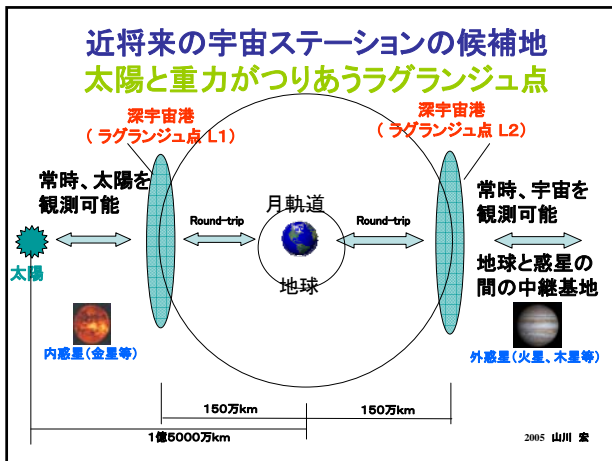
近将来の宇宙ステーションの候補地
太陽と重力がつりあうラグランジュ点

深宇宙港
（ラグランジュ点 L1）

深宇宙港
（ラグランジュ点 L2）

常時、太陽を観測可能

月軌道

常時、宇宙を観測可能

Round-trip

Round-trip

太陽

地球

地球と惑星の間の中継基地

内惑星（金星等）

外惑星（火星、木星等）

150万km

150万km

1億5000万km

2005 山川 宏